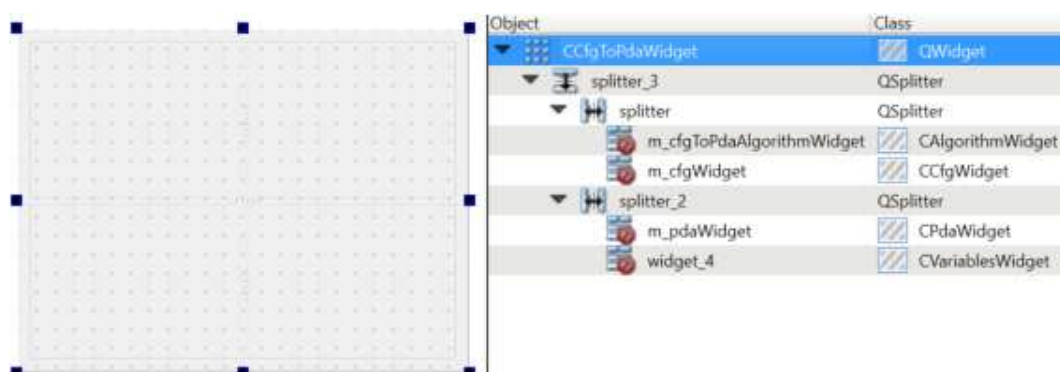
| Object | Class |
|---|---|
| CCfgToPdaWidget | QWidget |
| splitter_3 | QSplitter |
| splitter | QSplitter |
| m_cfgToPdaAlgorithmWidget | CAlgorithmWidget |
| m_cfgWidget | CCfgWidget |
| splitter_2 | QSplitter |
| m_pdaWidget | CPdaWidget |
| widget_4 | CVariablesWidget |